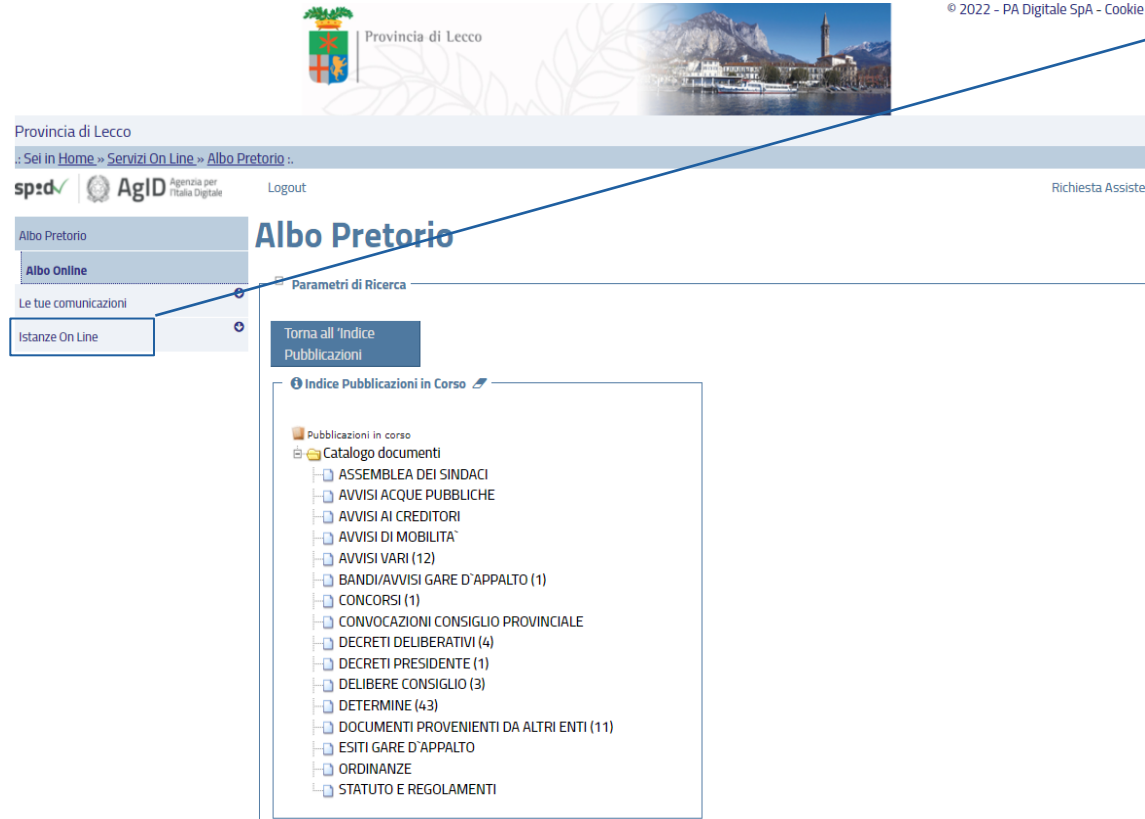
© 2022 - PA Digitale SpA - Cookie

Provincia di Lecco

Provincia di Lecco

.: Sei in Home » Servizi On Line » Albo Pretorio :.

spid AgID Agenzia per l'Italia Digitale

Logout

Richiesta Assiste

Albo Pretorio

Albo Online

Le tue comunicazioni

Istanze On Line

Albo Pretorio

Parametri di Ricerca

Torna all 'Indice Pubblicazioni

Indice Pubblicazioni in Corso

Pubblicazioni in corso

Catalogo documenti

ASSEMBLEA DEI SINDACI

AVVISI ACQUE PUBBLICHE

AVVISI AI CREDITORI

AVVISI DI MOBILITA`

AVVISI VARI (12)

BANDI/AVVISI GARE D`APPALTO (1)

CONCORSI (1)

CONVOCAZIONI CONSIGLIO PROVINCIALE

DECRETI DELIBERATIVI (4)

DECRETI PRESIDENTE (1)

DELIBERE CONSIGLIO (3)

DETERMINE (43)

DOCUMENTI PROVENIENTI DA ALTRI ENTI (11)

ESITI GARE D`APPALTO

ORDINANZE

STATUTO E REGOLAMENTI